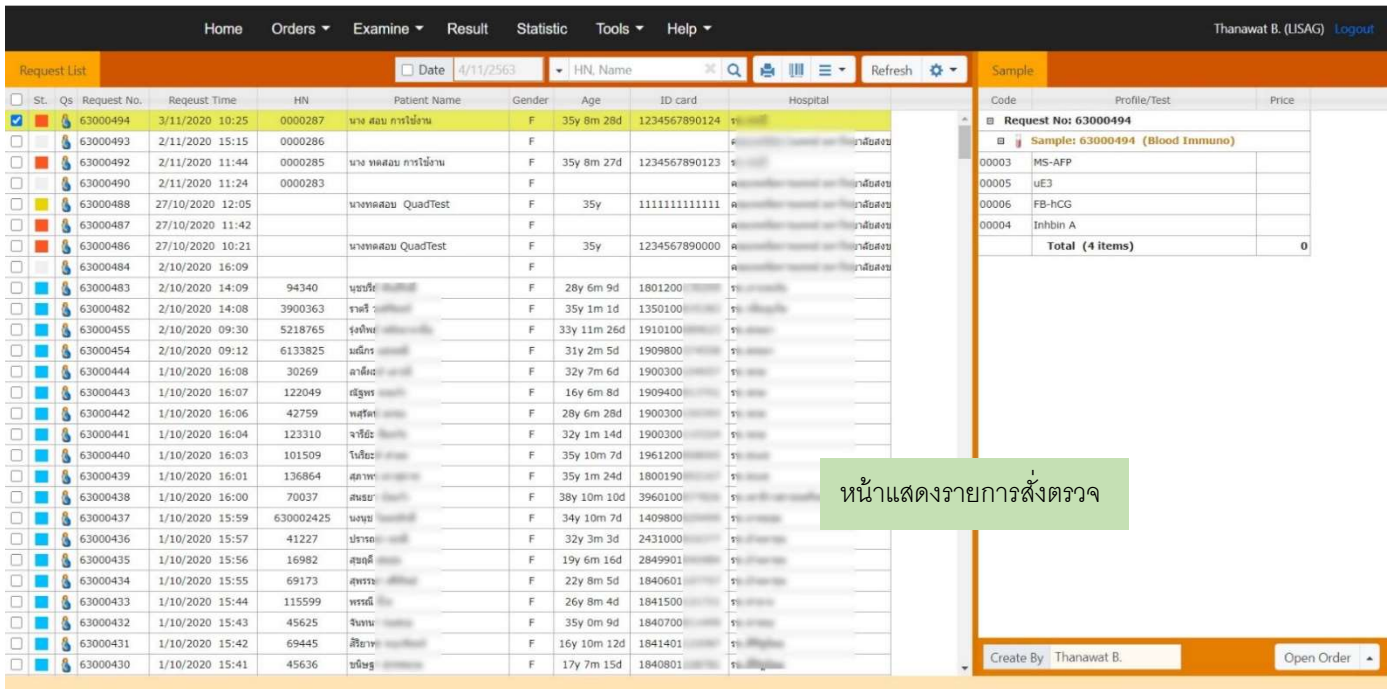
Home Orders ▾ Examine ▾ Result Statistic Tools ▾ Help ▾ Thanawat B. (LISAG) Logout

Request List

Date 4/11/2563 HN, Name Refresh

| St. | Qs | Request No. | Request Time | HN | Patient Name | Gender | Age | ID card | Hospital |
|---|---|---|---|---|---|---|---|---|---|
| | | 63000494 | 3/11/2020 10:25 | 0000287 | นาง สอบ การใช้งาน | F | 35y 8m 28d | 1234567890124 | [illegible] |
| | | 63000493 | 2/11/2020 15:15 | 0000286 | | F | | | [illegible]าลัยสงข |
| | | 63000492 | 2/11/2020 11:44 | 0000285 | นาง ทดสอบ การใช้งาน | F | 35y 8m 27d | 1234567890123 | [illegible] |
| | | 63000490 | 2/11/2020 11:24 | 0000283 | | F | | | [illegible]าลัยสงข |
| | | 63000488 | 27/10/2020 12:05 | | นางทดสอบ QuadTest | F | 35y | 1111111111111 | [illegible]าลัยสงข |
| | | 63000487 | 27/10/2020 11:42 | | | F | | | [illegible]าลัยสงข |
| | | 63000486 | 27/10/2020 10:21 | | นางทดสอบ QuadTest | F | 35y | 1234567890000 | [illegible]าลัยสงข |
| | | 63000484 | 2/10/2020 16:09 | | | F | | | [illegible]าลัยสงข |
| | | 63000483 | 2/10/2020 14:09 | 94340 | นุชปรี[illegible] | F | 28y 6m 9d | 1801200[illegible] | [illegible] |
| | | 63000482 | 2/10/2020 14:08 | 3900363 | ราตรี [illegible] | F | 35y 1m 1d | 1350100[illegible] | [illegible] |
| | | 63000455 | 2/10/2020 09:30 | 5218765 | รุ่งทิพย์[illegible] | F | 33y 11m 26d | 1910100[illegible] | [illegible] |
| | | 63000454 | 2/10/2020 09:12 | 6133825 | มณีกร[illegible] | F | 31y 2m 5d | 1909800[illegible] | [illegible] |
| | | 63000444 | 1/10/2020 16:08 | 30269 | ลาดิ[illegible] | F | 32y 7m 6d | 1900300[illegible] | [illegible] |
| | | 63000443 | 1/10/2020 16:07 | 122049 | ณัฐพร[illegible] | F | 16y 6m 8d | 1909400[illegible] | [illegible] |
| | | 63000442 | 1/10/2020 16:06 | 42759 | พสุรัต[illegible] | F | 28y 6m 28d | 1900300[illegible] | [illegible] |
| | | 63000441 | 1/10/2020 16:04 | 123310 | จารีย์ะ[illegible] | F | 32y 1m 14d | 1900300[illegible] | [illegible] |
| | | 63000440 | 1/10/2020 16:03 | 101509 | โนรียะ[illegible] | F | 35y 10m 7d | 1961200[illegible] | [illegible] |
| | | 63000439 | 1/10/2020 16:01 | 136864 | สุภาพ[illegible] | F | 35y 1m 24d | 1800190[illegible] | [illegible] |
| | | 63000438 | 1/10/2020 16:00 | 70037 | สนธยา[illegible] | F | 38y 10m 10d | 3960100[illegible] | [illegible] |
| | | 63000437 | 1/10/2020 15:59 | 630002425 | นงนุช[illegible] | F | 34y 10m 7d | 1409800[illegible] | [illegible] |
| | | 63000436 | 1/10/2020 15:57 | 41227 | ปรารถ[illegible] | F | 32y 3m 3d | 2431000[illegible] | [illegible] |
| | | 63000435 | 1/10/2020 15:56 | 16982 | สุขฤดี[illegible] | F | 19y 6m 16d | 2849901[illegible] | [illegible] |
| | | 63000434 | 1/10/2020 15:55 | 69173 | สุพรรณ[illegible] | F | 22y 8m 5d | 1840601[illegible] | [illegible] |
| | | 63000433 | 1/10/2020 15:44 | 115599 | พรรณี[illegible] | F | 26y 8m 4d | 1841500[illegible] | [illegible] |
| | | 63000432 | 1/10/2020 15:43 | 45625 | จินทน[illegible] | F | 35y 0m 9d | 1840700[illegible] | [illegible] |
| | | 63000431 | 1/10/2020 15:42 | 69445 | ลิริยา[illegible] | F | 16y 10m 12d | 1841401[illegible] | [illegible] |
| | | 63000430 | 1/10/2020 15:41 | 45636 | ขนิษฐ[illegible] | F | 17y 7m 15d | 1840801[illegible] | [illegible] |

Sample

| Code | Profile/Test | Price |
|---|---|---|
| | Request No: 63000494 | |
| | Sample: 63000494 (Blood Immuno) | |
| 00003 | MS-AFP | |
| 00005 | uE3 | |
| 00006 | FB-hCG | |
| 00004 | Inhbin A | |
| | Total (4 items) | 0 |

หน้าแสดงรายการสั่งตรวจ

Create By Thanawat B.

Open Order